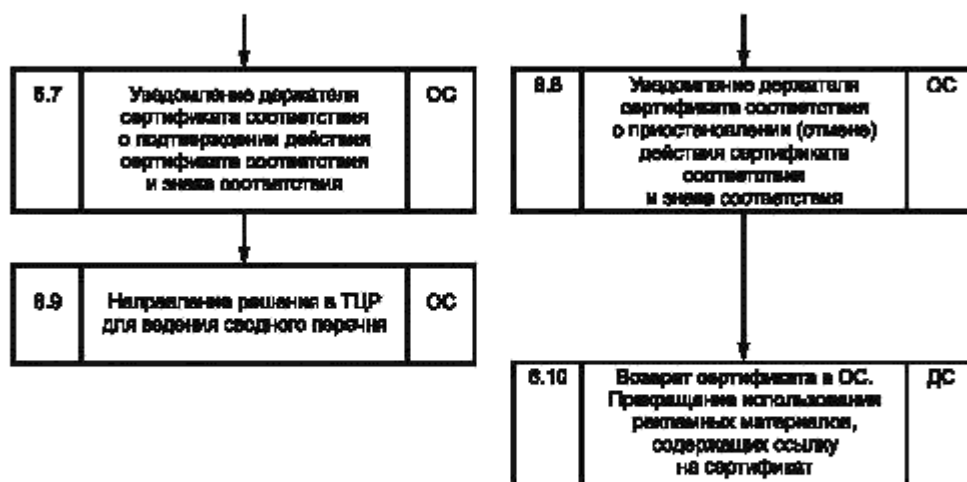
| 8.7 | Уведомление держателя сертификата соответствия о подтверждении действия сертификата соответствия и знака соответствия | ОС |
|---|---|---|

| 8.9 | Направление решения в ТЦР для ведения сводного перечня | ОС |
|---|---|---|

| 8.8 | Уведомление держателя сертификата соответствия о приостановлении (отмене) действия сертификата соответствия и знака соответствия | ОС |
|---|---|---|

| 8.10 | Возврат сертификата в ОС. Прекращение использования рекламных материалов, содержащих ссылку на сертификат | ДС |
|---|---|---|